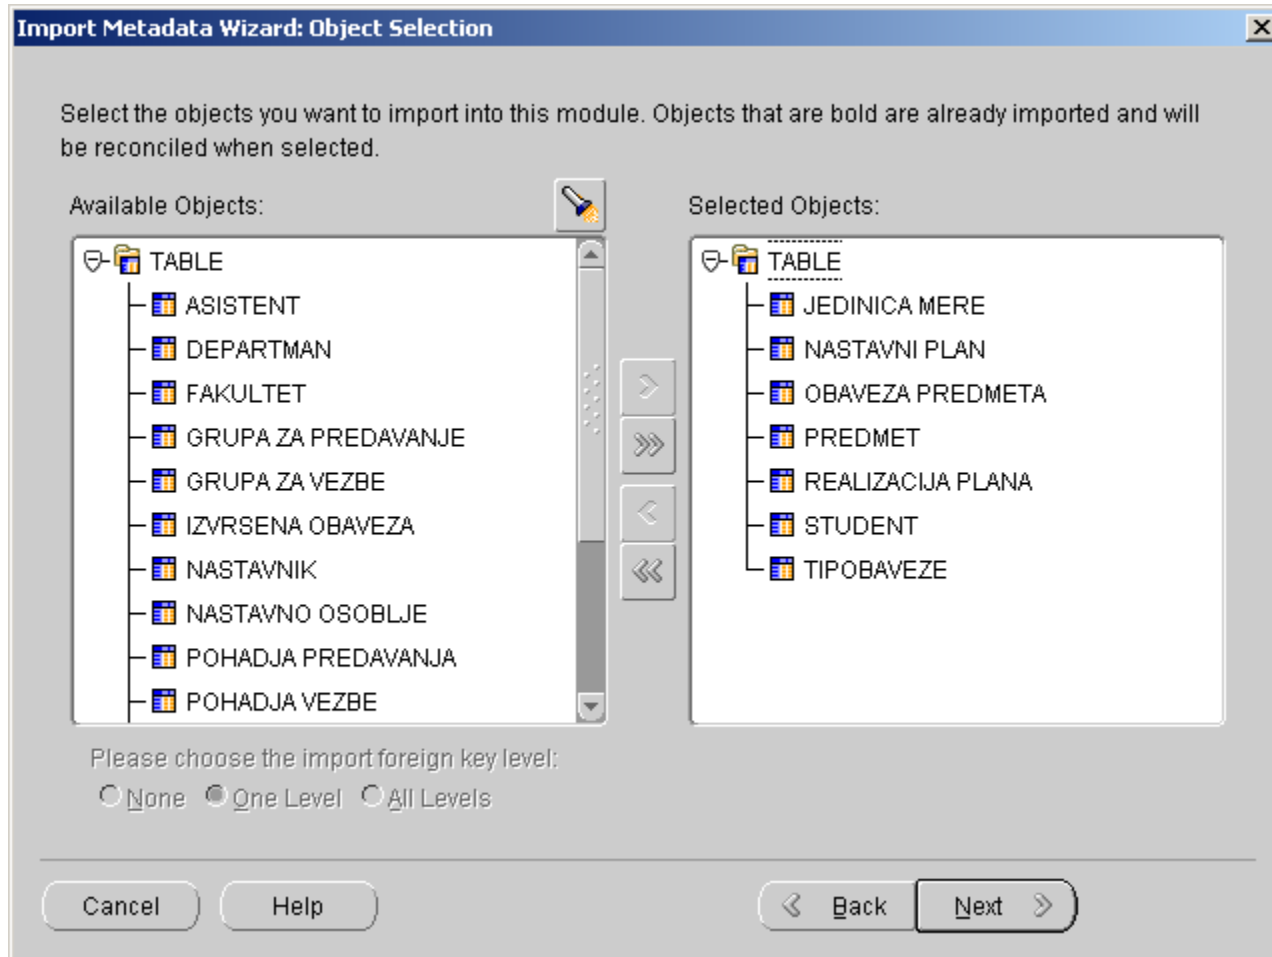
Import Metadata Wizard: Object Selection

Select the objects you want to import into this module. Objects that are bold are already imported and will be reconciled when selected.

Available Objects:

TABLE
ASISTENT
DEPARTMAN
FAKULTET
GRUPA ZA PREDAVANJE
GRUPA ZA VEZBE
IZVRSENA OBAVEZA
NASTAVNIK
NASTAVNO OSOBLJE
POHADJA PREDAVANJA
POHADJA VEZBE

Selected Objects:

TABLE
JEDINICA MERE
NASTAVNI PLAN
OBAVEZA PREDMETA
PREDMET
REALIZACIJA PLANA
STUDENT
TIPOBAVEZE

Please choose the import foreign key level:

None One Level All Levels

Cancel Help Back Next